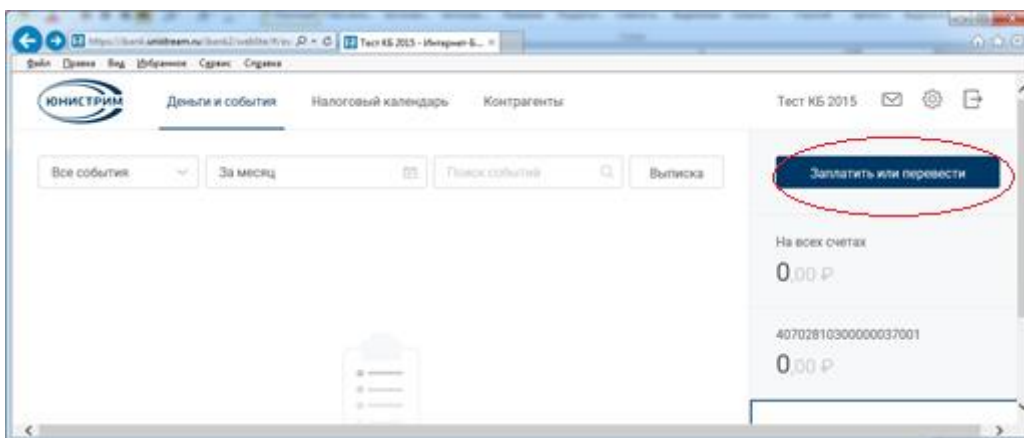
https://ibank.unistream.ru/ibank2/website/#/ Тест КБ 2015 - Интернет-Б...

Файл Правка Вид Избранное Сервис Справка

ЮНИСТРИМ

Деньги и события Налоговый календарь Контрагенты

Тест КБ 2015

Все события За месяц Поиск событий Выписка

Заплатить или перевести

На всех счетах

0,00 ₽

40702810300000037001

0,00 ₽